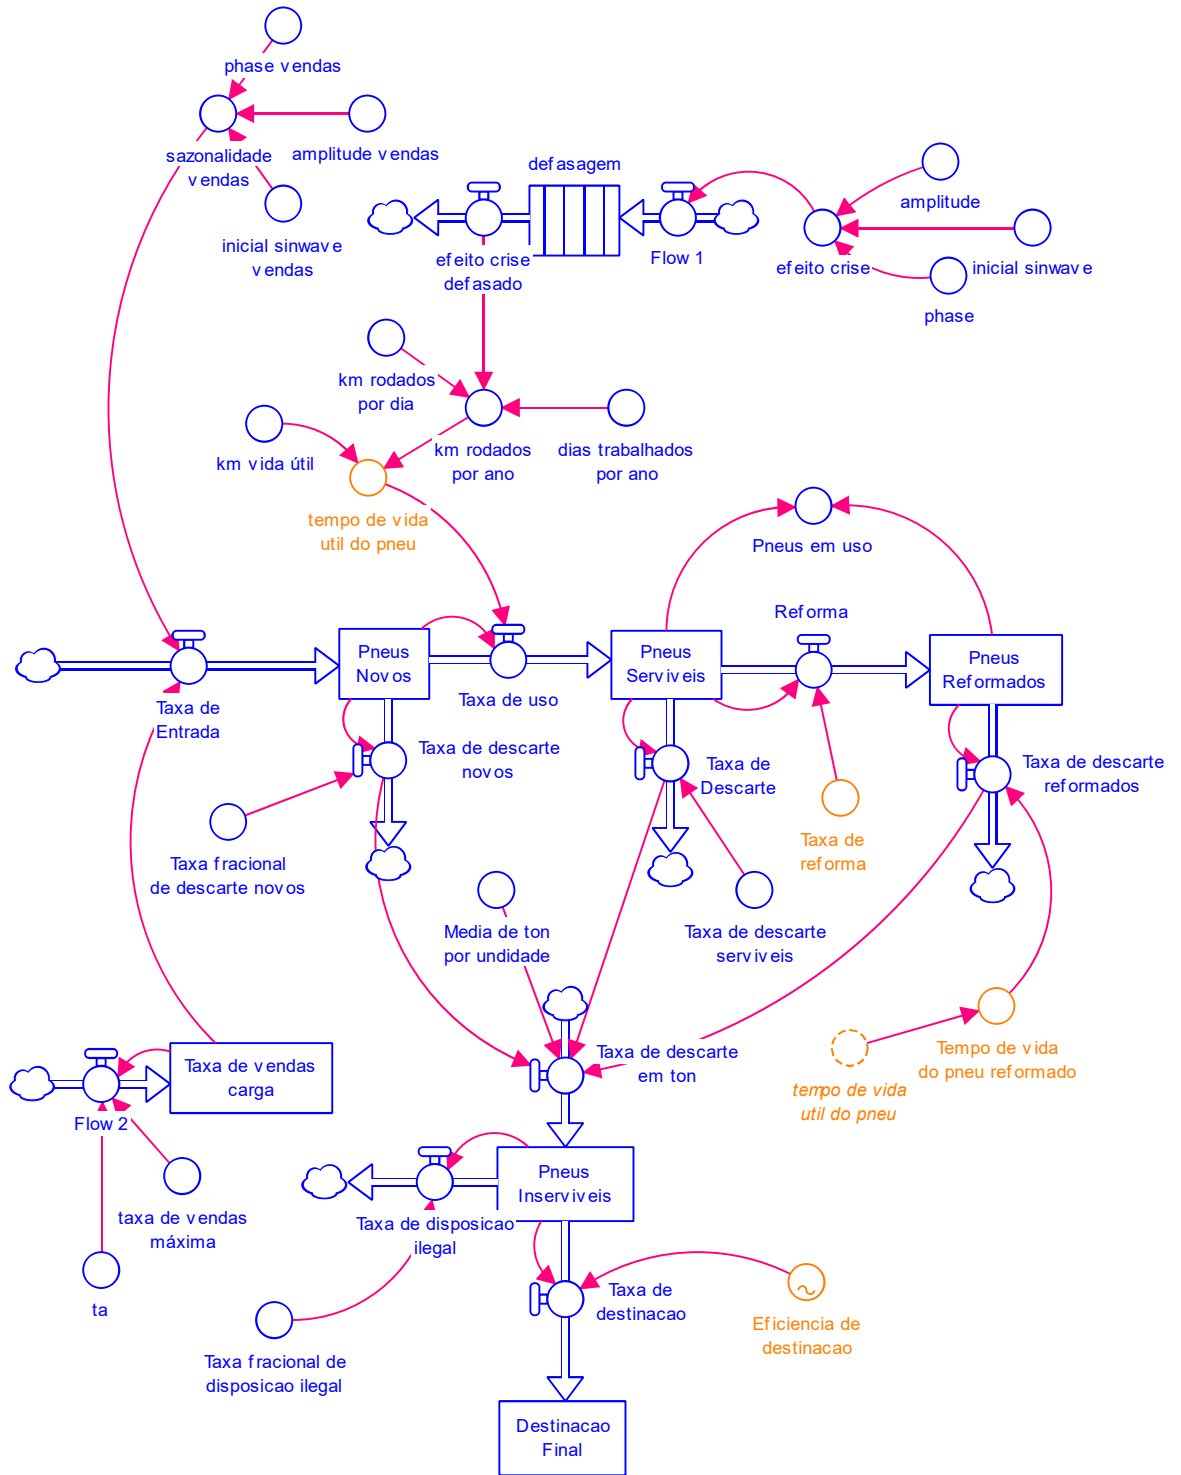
phase vendas

sazonalidade vendas

amplitude vendas

inicial sinwave vendas

defasagem

efeito crise defasado

Flow 1

amplitude

efeito crise

inicial sinwave

phase

km rodados por dia

km rodados por ano

dias trabalhados por ano

km vida útil

tempo de vida util do pneu

Pneus em uso

Reforma

Taxa de Entrada

Pneus Novos

Taxa de uso

Pneus Serviveis

Pneus Reformados

Taxa de descarte novos

Taxa de Descarte

Taxa de descarte reformados

Taxa de reforma

Taxa fracional de descarte novos

Media de ton por undidade

Taxa de descarte serviveis

Taxa de descarte em ton

Tempo de vida do pneu reformado

tempo de vida util do pneu

Taxa de vendas carga

Flow 2

taxa de vendas máxima

ta

Pneus Inserviveis

Taxa de disposicao ilegal

Taxa de destinacao

Eficiencia de destinacao

Taxa fracional de disposicao ilegal

Destinacao Final